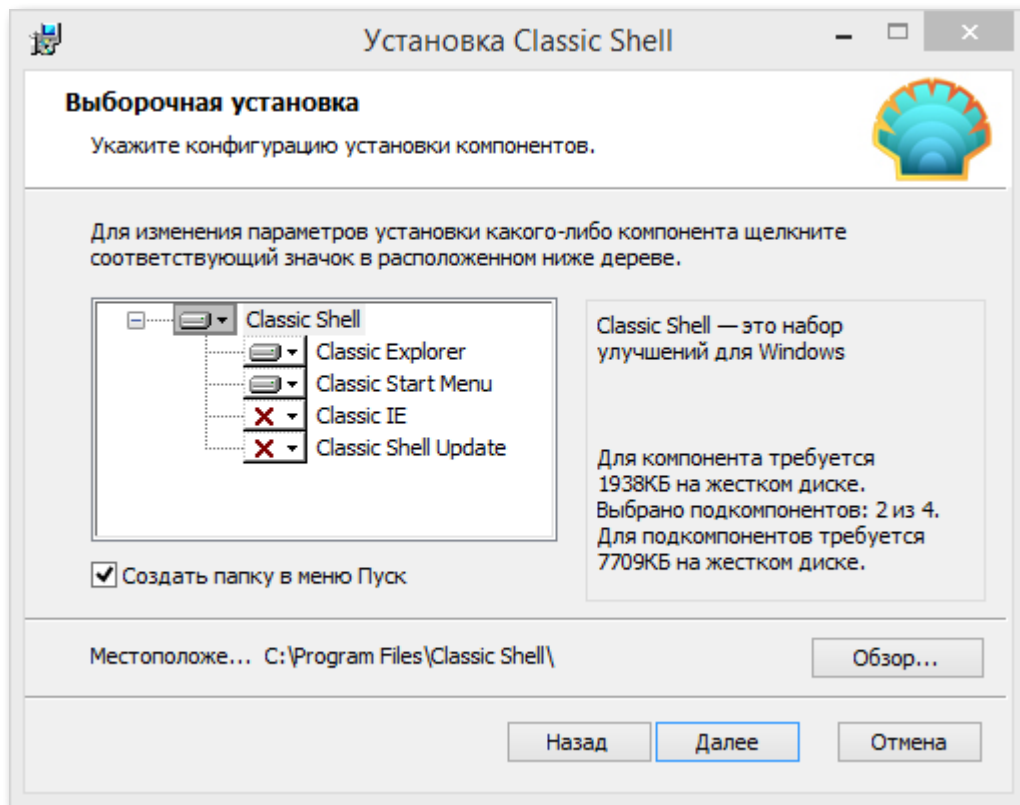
Установка Classic Shell

Выборочная установка

Укажите конфигурацию установки компонентов.

Для изменения параметров установки какого-либо компонента щелкните соответствующий значок в расположенном ниже дереве.

Classic Shell
Classic Explorer
Classic Start Menu
Classic IE
Classic Shell Update

Classic Shell — это набор улучшений для Windows

Для компонента требуется 1938КБ на жестком диске. Выбрано подкомпонентов: 2 из 4. Для подкомпонентов требуется 7709КБ на жестком диске.

Создать папку в меню Пуск

Местоположе... C:\Program Files\Classic Shell\

Обзор...

Назад

Далее

Отмена